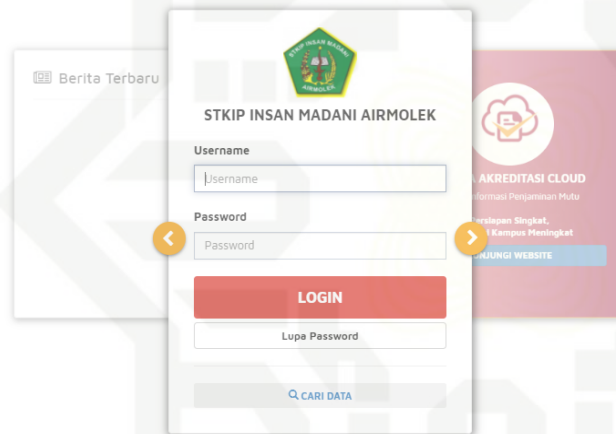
Berita Terbaru

STKIP INSAN MADANI

AIRMOLEK

STKIP INSAN MADANI AIRMOLEK

Username

Username

Password

Password

LOGIN

Lupa Password

CARI DATA

AKREDITASI CLOUD

nformasi Penjaminan Mutu

ersiapan Singkat,
Kampus Meningkat

NJUNGI WEBSITE